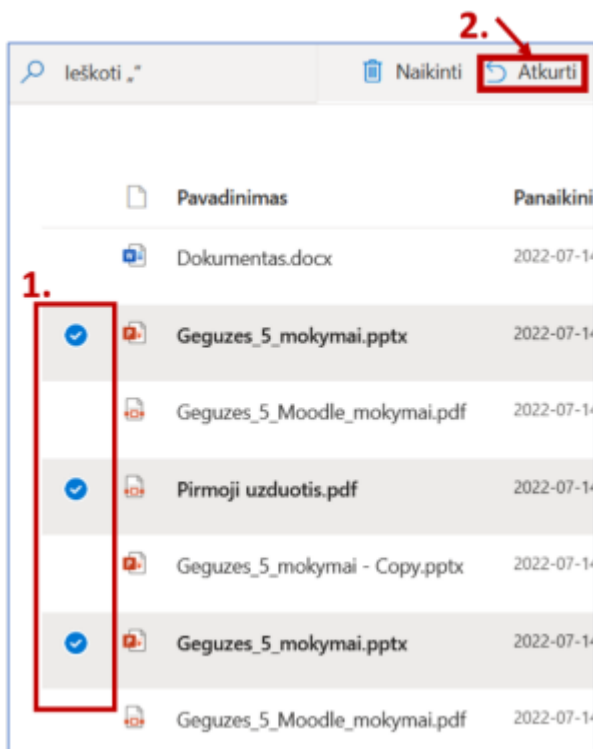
2.

Ieškoti „"

Naikinti

Atkurti

Pavadinimas

Panaikini

Dokumentas.docx

2022-07-14

1.

Geguzes_5_mokymai.pptx

2022-07-14

Geguzes_5_Moodle_mokymai.pdf

2022-07-14

Pirmoji uzduotis.pdf

2022-07-14

Geguzes_5_mokymai - Copy.pptx

2022-07-14

Geguzes_5_mokymai.pptx

2022-07-14

Geguzes_5_Moodle_mokymai.pdf

2022-07-14